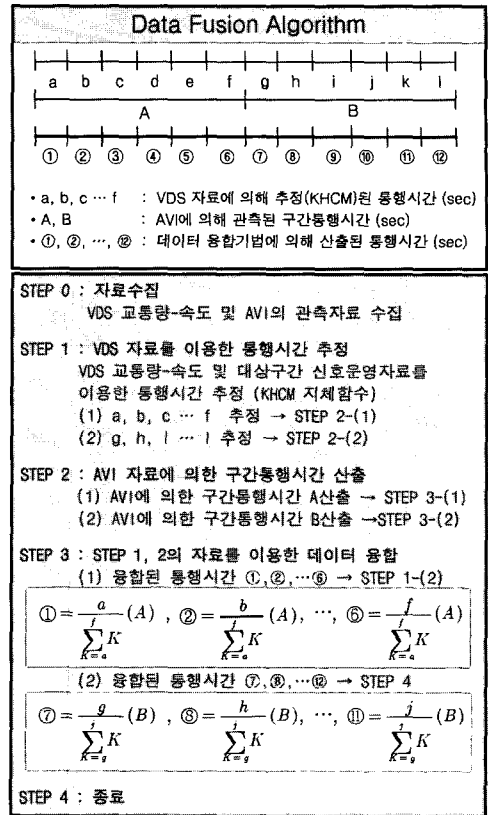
Data Fusion Algorithm

a b c d e f g h i j k l

A B

① ② ③ ④ ⑤ ⑥ ⑦ ⑧ ⑨ ⑩ ⑪ ⑫

• a, b, c … f : VDS 자료에 의해 추정(KHCM)된 통행시간 (sec)
• A, B : AVI에 의해 관측된 구간통행시간 (sec)
• ①, ②, …, ⑫ : 데이터 융합기법에 의해 산출된 통행시간 (sec)

STEP 0 : 자료수집
VDS 교통량-속도 및 AVI의 관측자료 수집

STEP 1 : VDS 자료를 이용한 통행시간 추정
VDS 교통량-속도 및 대상구간 신호운영자료를 이용한 통행시간 추정 (KHCM 지체함수)
(1) a, b, c … f 추정 → STEP 2-(1)
(2) g, h, I … l 추정 → STEP 2-(2)

STEP 2 : AVI 자료에 의한 구간통행시간 산출
(1) AVI에 의한 구간통행시간 A산출 → STEP 3-(1)
(2) AVI에 의한 구간통행시간 B산출 →STEP 3-(2)

STEP 3 : STEP 1, 2의 자료를 이용한 데이터 융합
(1) 융합된 통행시간 ①,②,…⑥ → STEP 1-(2)

$① = \frac{a}{\sum_{K=a}^{f} K}(A)$ , $② = \frac{b}{\sum_{K=a}^{f} K}(A)$, …, $⑥ = \frac{f}{\sum_{K=a}^{f} K}(A)$

(2) 융합된 통행시간 ⑦,⑧,…⑫ → STEP 4

$⑦ = \frac{g}{\sum_{K=g}^{j} K}(B)$ , $⑧ = \frac{h}{\sum_{K=g}^{j} K}(B)$, …, $⑪ = \frac{j}{\sum_{K=g}^{j} K}(B)$

STEP 4 : 종료